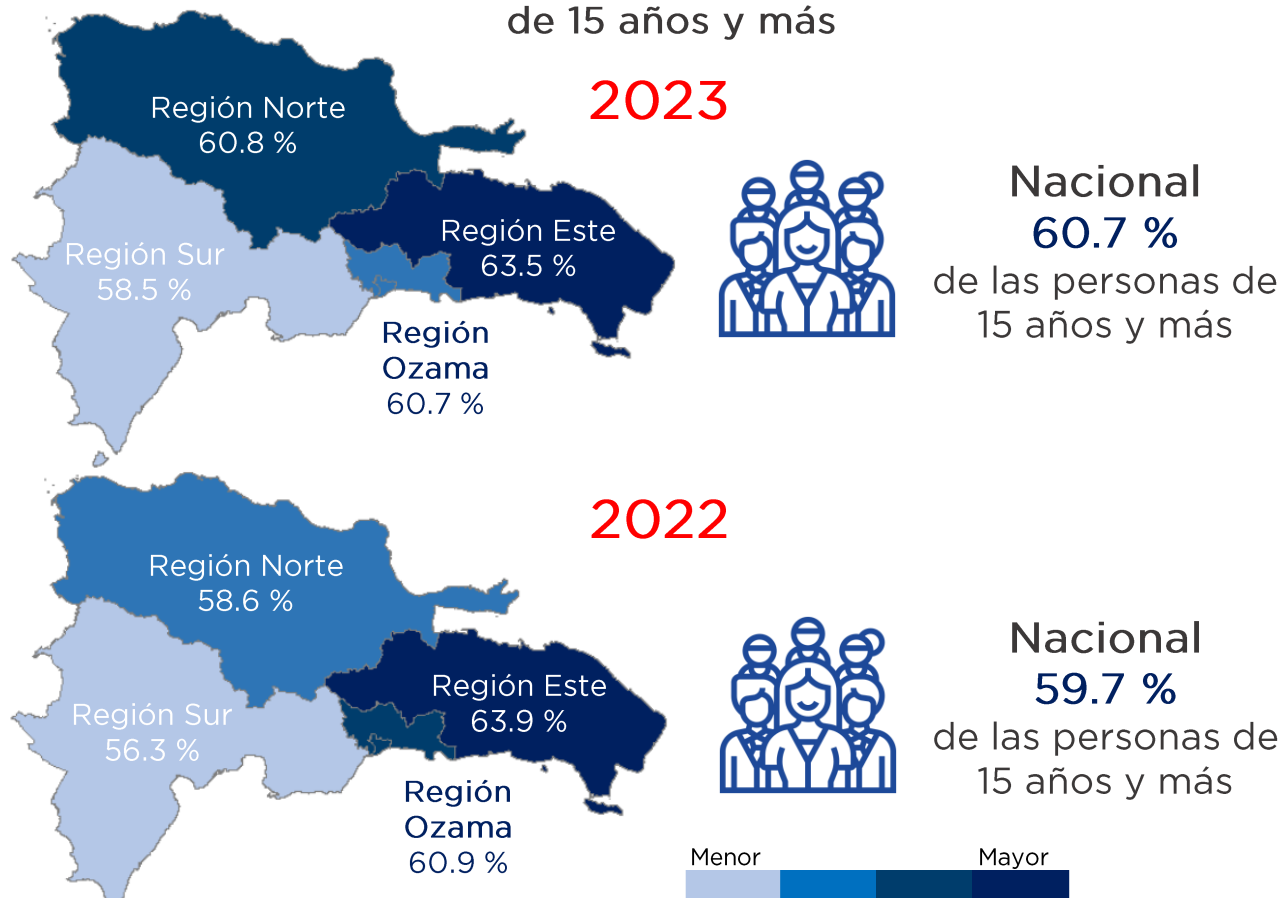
de 15 años y más

2023

Región Norte
60.8 %

Región Este
63.5 %

Región Sur
58.5 %

Región Ozama
60.7 %

Nacional
60.7 %
de las personas de 15 años y más

2022

Región Norte
58.6 %

Región Este
63.9 %

Región Sur
56.3 %

Región Ozama
60.9 %

Nacional
59.7 %
de las personas de 15 años y más

Menor
Mayor